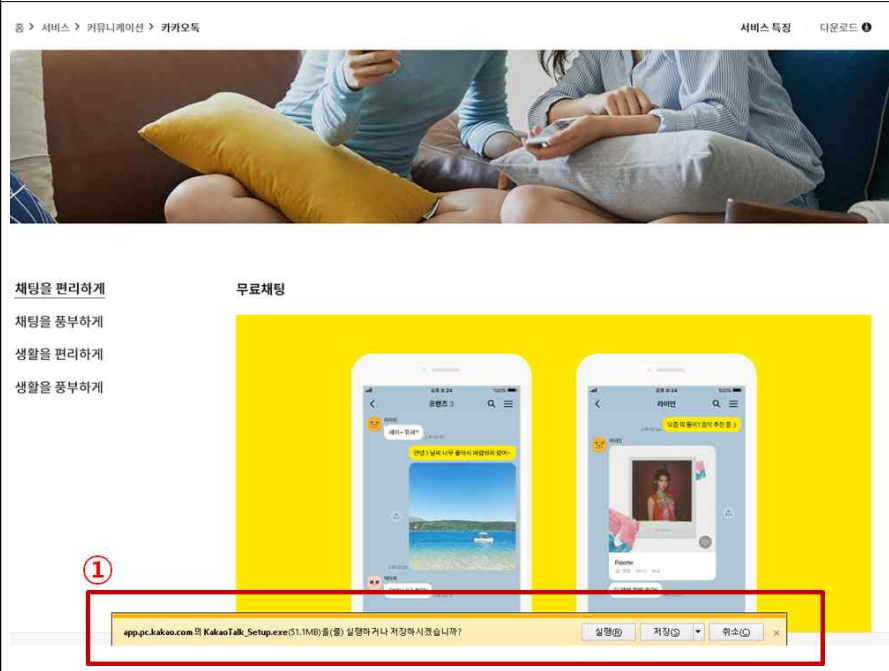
홈 > 서비스 > 커뮤니케이션 > 카카오톡

서비스 특징 다운로드

채팅을 편리하게

채팅을 풍부하게

생활을 편리하게

생활을 풍부하게

무료채팅

프렌즈 3

라이언

①

app.pc.kakao.com의 KakaoTalk_Setup.exe(51.1MB)을(를) 실행하거나 저장하시겠습니까?

실행(R) 저장(S) 취소(C) ×